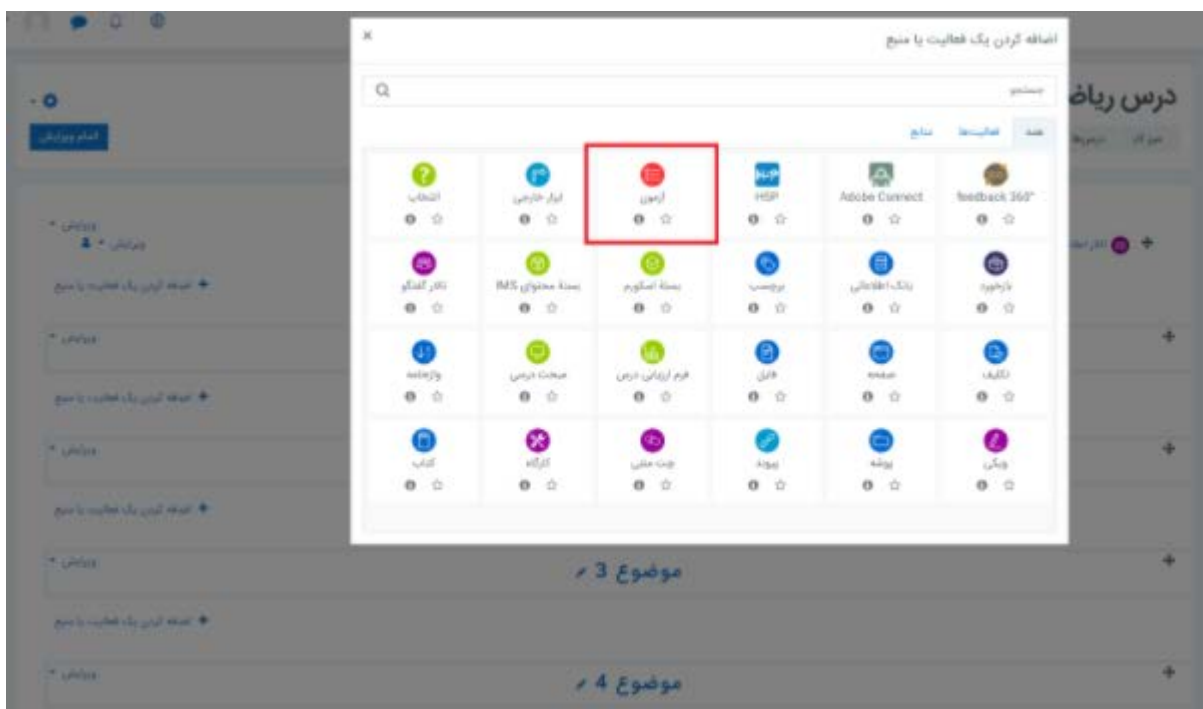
اضافه کردن یک فعالیت یا منبع

×

جستجو

همه فعالیت‌ها منابع

feedback 360°

Adobe Connect

H5P

آزمون

ابزار خارجی

انتخاب

بازخورد

بانک اطلاعاتی

برچسب

بستهٔ اسکورم

بستهٔ محتوای IMS

تالار گفتگو

تکلیف

صفحه

فایل

فرم ارزیابی درس

مبحث درسی

واژه‌نامه

ویکی

پوشه

پیوند

چت متنی

کارگاه

کتاب

درس ریاض

اتمام ویرایش

ویرایش

اضافه کردن یک فعالیت یا منبع

موضوع 3

موضوع 4